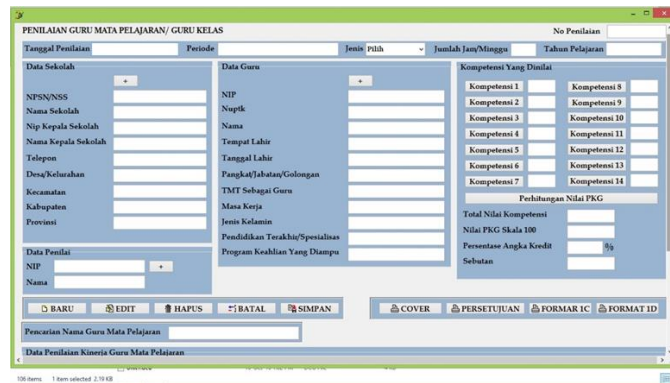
PENILAIAN GURU MATA PELAJARAN/ GURU KELAS

No Penilaian

Tanggal Penilaian

Periode

Jenis Pilih

Jumlah Jam/Minggu

Tahun Pelajaran

Data Sekolah

+

NPSN/NSS

Nama Sekolah

Nip Kepala Sekolah

Nama Kepala Sekolah

Telepon

Desa/Kelurahan

Kecamatan

Kabupaten

Provinsi

Data Guru

+

NIP

Nuptk

Nama

Tempat Lahir

Tanggal Lahir

Pangkat/Jabatan/Golongan

TMT Sebagai Guru

Masa Kerja

Jenis Kelamin

Pendidikan Terakhir/Spesialisas

Program Keahlian Yang Diampu

Kompetensi Yang Dinilai

Kompetensi 1

Kompetensi 8

Kompetensi 2

Kompetensi 9

Kompetensi 3

Kompetensi 10

Kompetensi 4

Kompetensi 11

Kompetensi 5

Kompetensi 12

Kompetensi 6

Kompetensi 13

Kompetensi 7

Kompetensi 14

Perhitungan Nilai PKG

Total Nilai Kompetensi

Nilai PKG Skala 100

Persentase Angka Kredit

%

Sebutan

Data Penilai

NIP

+

Nama

BARU

EDIT

HAPUS

BATAL

SIMPAN

COVER

PERSETUJUAN

FORMAR 1C

FORMAT 1D

Pencarian Nama Guru Mata Pelajaran

Data Penilaian Kinerja Guru Mata Pelajaran

106 items 1 item selected 2.19 KB